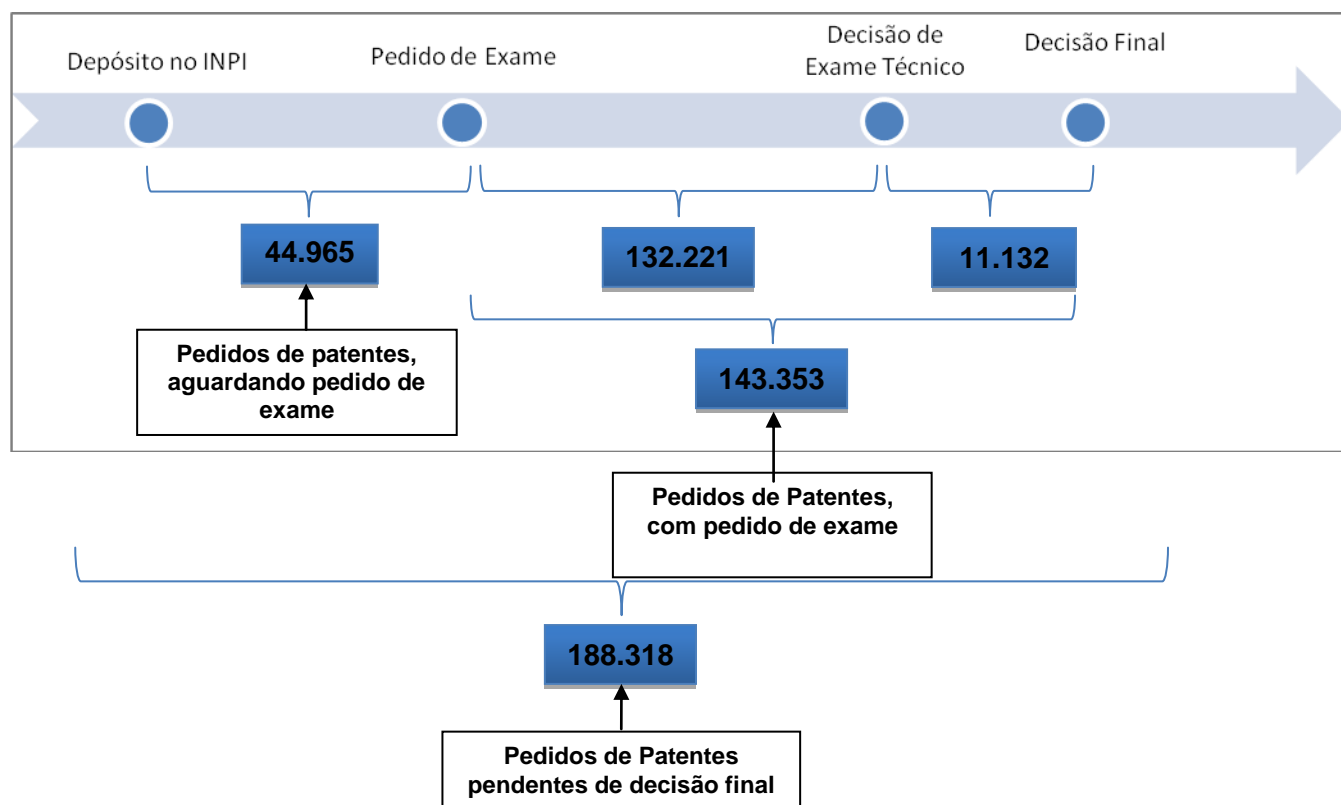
Depósito no INPI

Pedido de Exame

Decisão de Exame Técnico

Decisão Final

44.965

132.221

11.132

Pedidos de patentes, aguardando pedido de exame

143.353

Pedidos de Patentes, com pedido de exame

188.318

Pedidos de Patentes pendentes de decisão final